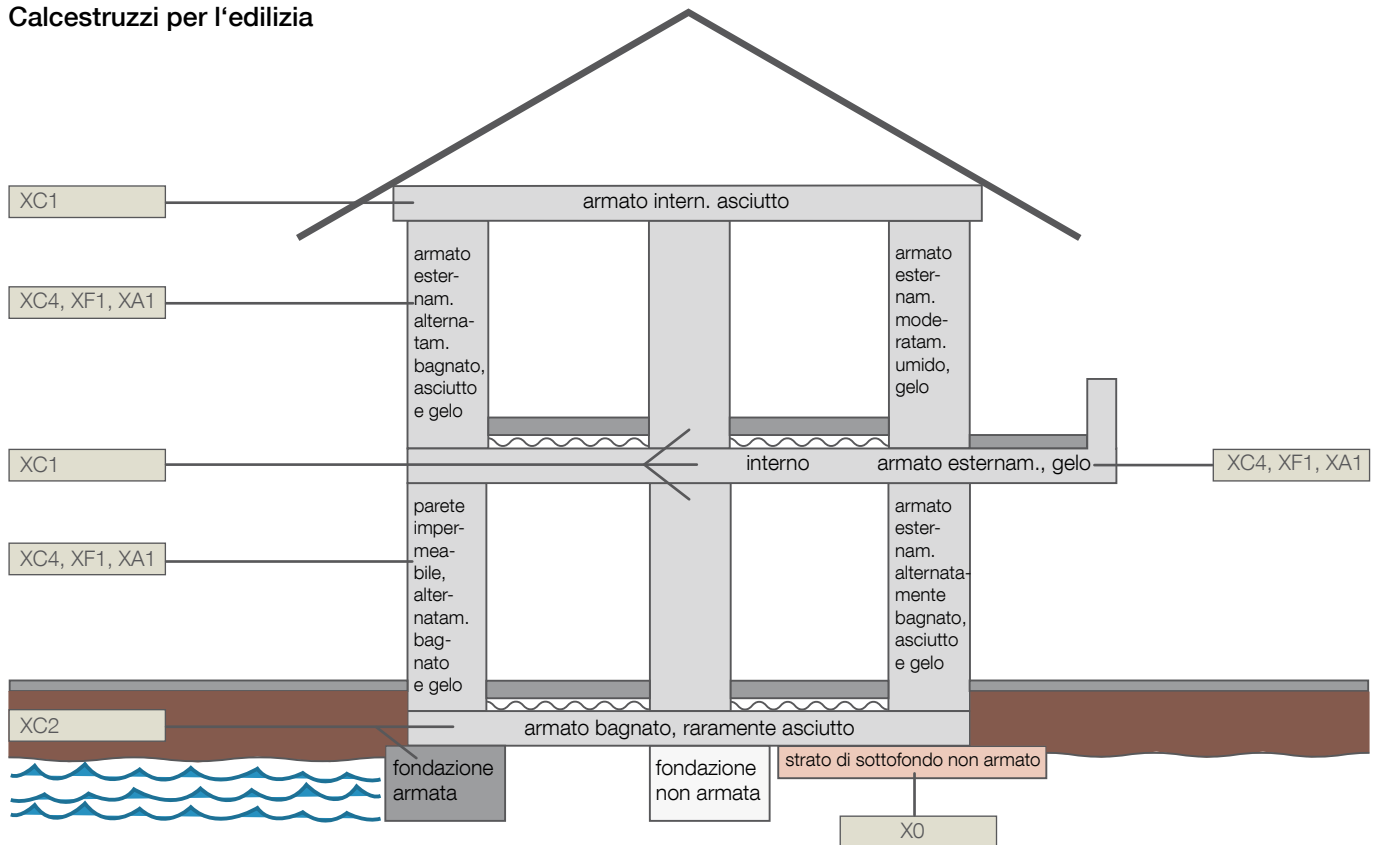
Calcestruzzi per l‘edilizia

XC1

armato intern. asciutto

XC4, XF1, XA1

armato esternam. alternatam. bagnato, asciutto e gelo

armato esternam. moderatam. umido, gelo

XC1

interno

armato esternam., gelo

XC4, XF1, XA1

XC4, XF1, XA1

parete impermeabile, alternatam. bagnato e gelo

armato esternam. alternatamente bagnato, asciutto e gelo

XC2

armato bagnato, raramente asciutto

fondazione armata

fondazione non armata

strato di sottofondo non armato

X0